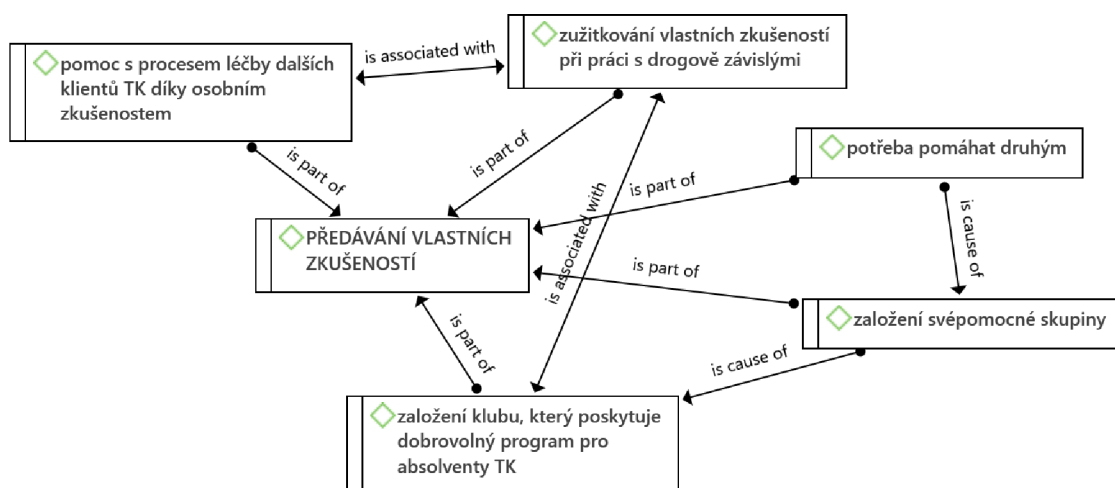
pomoc s procesem léčby dalších klientů TK díky osobním zkušenostem

is associated with

zužitkování vlastních zkušeností při práci s drogově závislými

is part of

is part of

potřeba pomáhat druhým

is part of

is associated with

is cause of

PŘEDÁVÁNÍ VLASTNÍCH ZKUŠENOSTÍ

is part of

založení svépomocné skupiny

is part of

is cause of

založení klubu, který poskytuje dobrovolný program pro absolventy TK